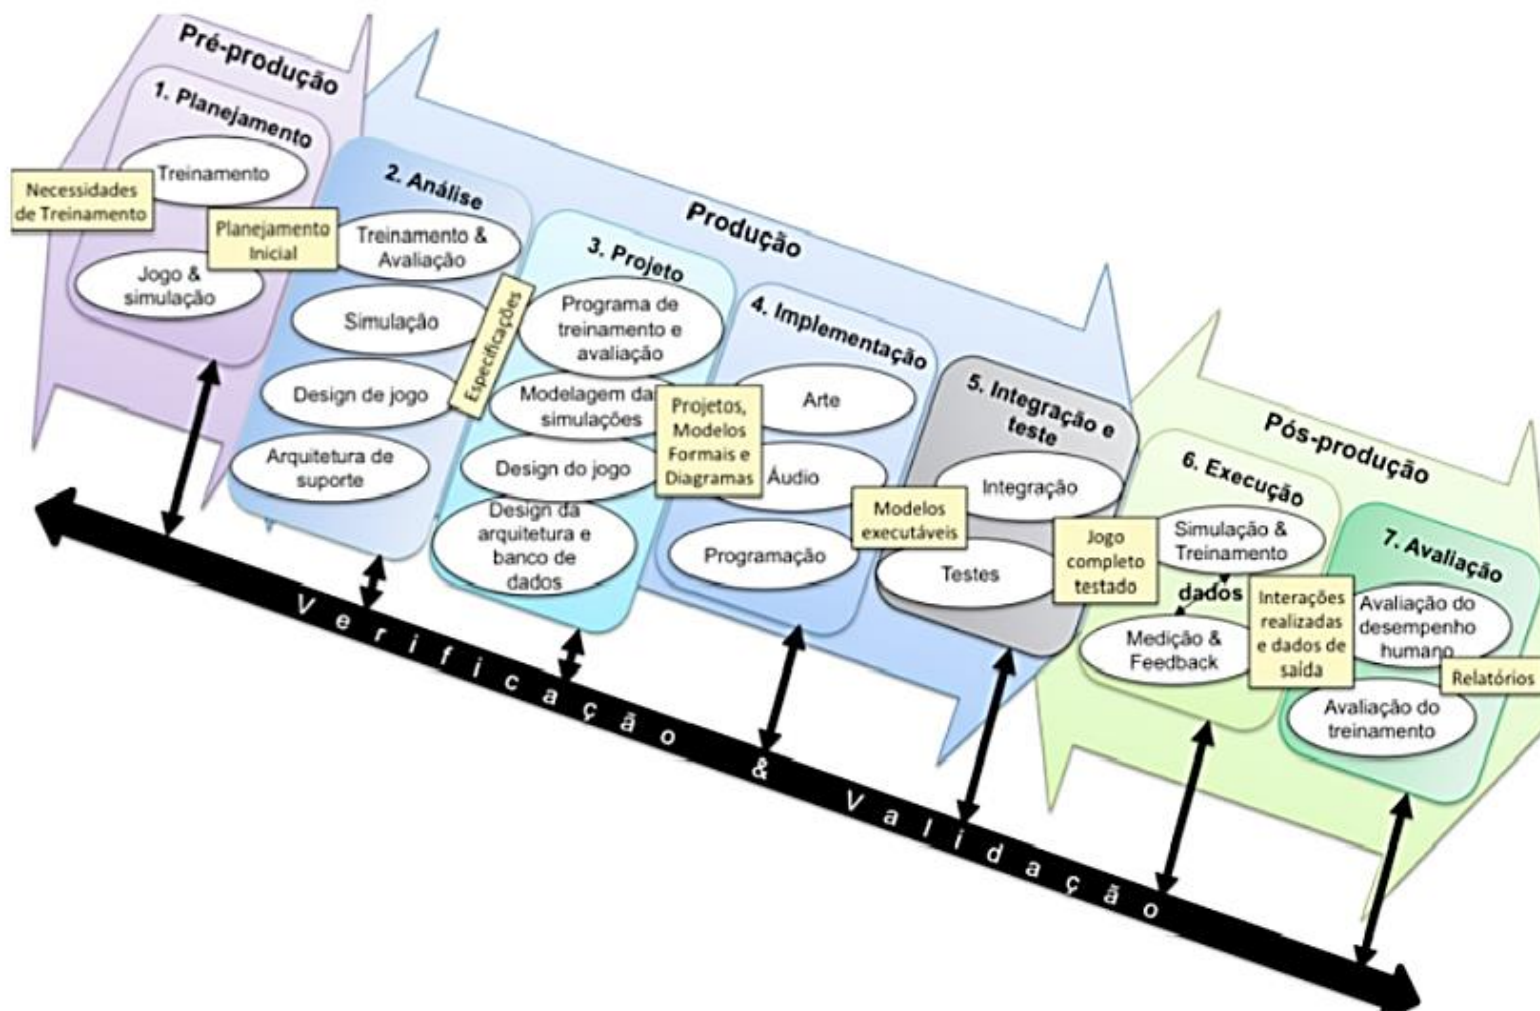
Pré-produção

1. Planejamento

Necessidades de Treinamento

Treinamento

Planejamento Inicial

Jogo & simulação

Produção

2. Análise

Treinamento & Avaliação

Simulação

Design de jogo

Arquitetura de suporte

Especificações

3. Projeto

Programa de treinamento e avaliação

Modelagem da simulações

Design do jogo

Design da arquitetura e banco de dados

Projetos, Modelos Formais e Diagramas

4. Implementação

Arte

Áudio

Programação

Modelos executáveis

5. Integração e teste

Integração

Testes

Jogo completo testado

Pós-produção

6. Execução

Simulação & Treinamento

dados

Medição & Feedback

Interações realizadas e dados de saída

7. Avaliação

Avaliação do desempenho humano

Relatórios

Avaliação do treinamento

V e r i f i c a ç ã o & V a l i d a ç ã o